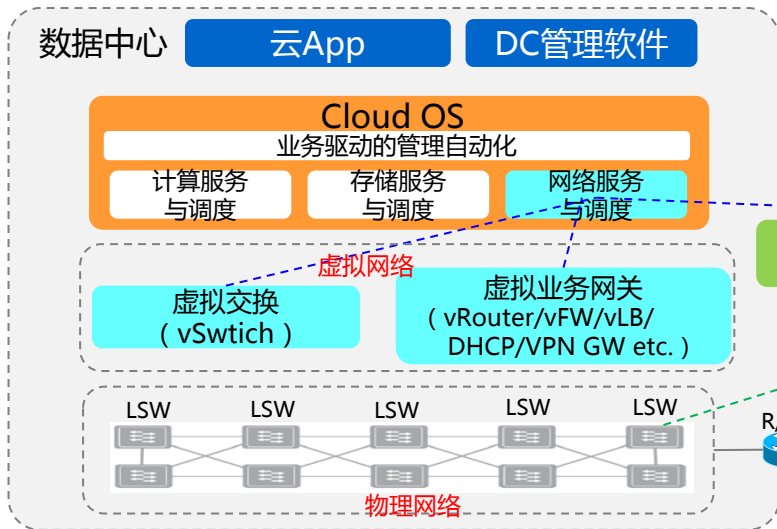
数据中心

云App

DC管理软件

Cloud OS

业务驱动的管理自动化

计算服务与调度

存储服务与调度

网络服务与调度

虚拟网络

虚拟交换（vSwtich）

虚拟业务网关（vRouter/vFW/vLB/DHCP/VPN GW etc.）

LSW

LSW

LSW

LSW

LSW

R/

物理网络